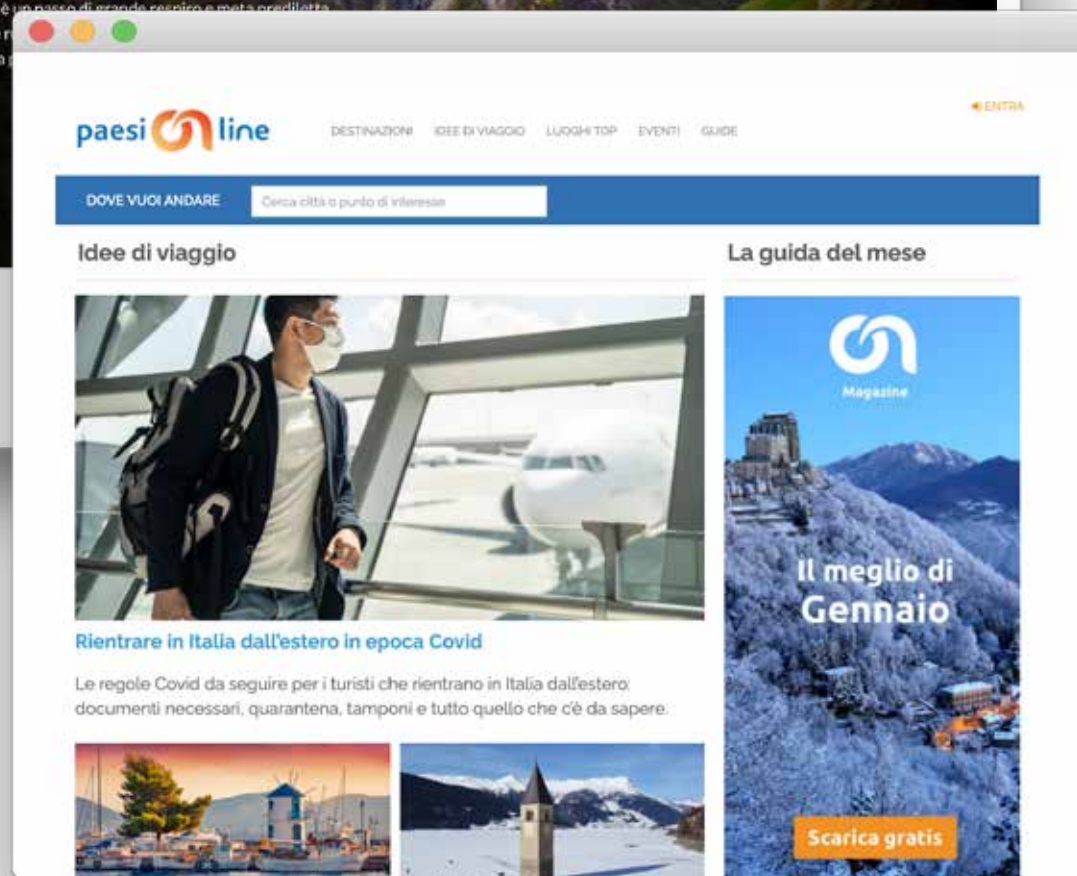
è un passo di grande respiro e meta prediletta

paesi line

DESTINAZIONI IDEE DI VIAGGIO LUOGHI TOP EVENTI GUIDE

ENTRA

DOVE VUOI ANDARE

Cerca città o punto di interesse

Idee di viaggio

La guida del mese

Magazine

Il meglio di Gennaio

Scarica gratis

Rientrare in Italia dall'estero in epoca Covid

Le regole Covid da seguire per i turisti che rientrano in Italia dall'estero: documenti necessari, quarantena, tamponi e tutto quello che c'è da sapere.